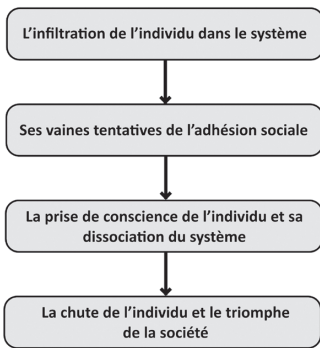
L'infiltration de l'individu dans le système

Ses vaines tentatives de l'adhésion sociale

La prise de conscience de l'individu et sa dissociation du système

La chute de l'individu et le triomphe de la société